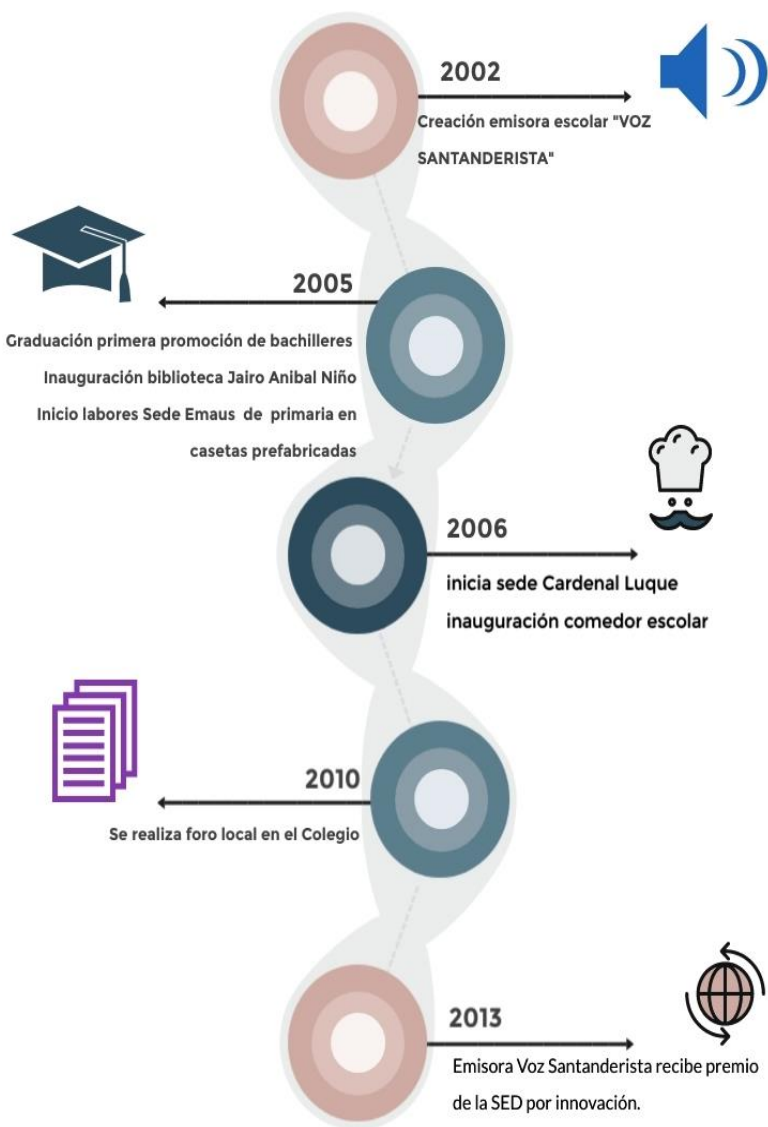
2002

Creación emisora escolar "VOZ SANTANDERISTA"

2005

Graduación primera promoción de bachilleres
Inauguración biblioteca Jairo Anibal Niño
Inicio labores Sede Emaus de primaria en casetas prefabricadas

2006

inicia sede Cardenal Luque
inauguración comedor escolar

2010

Se realiza foro local en el Colegio

2013

Emisora Voz Santanderista recibe premio de la SED por innovación.